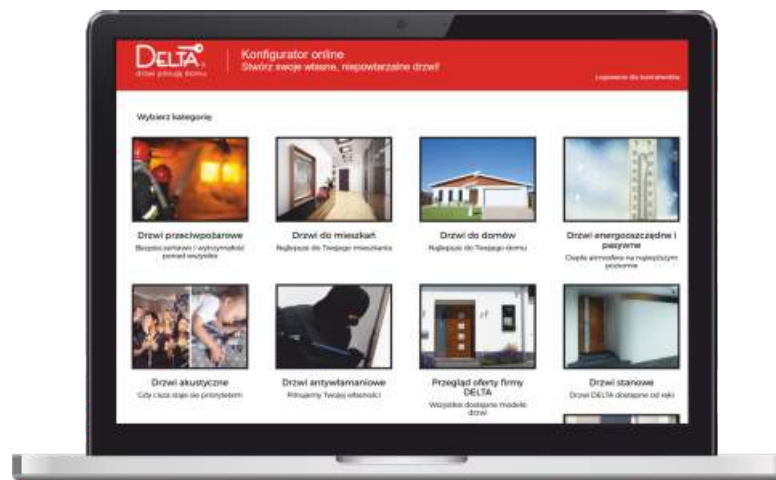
DELTA
drzwi potrzebne domu

Konfigurator online
Stwórz swoje własne, niepowtarzalne drzwi!

Logowanie dla kontrahentów

Wybierz kategorię

Drzwi przeciwpożarowe
Bezpieczeństwo i wytrzymałość ponad wszystko

Drzwi do mieszkań
Najlepsze do Twojego mieszkania

Drzwi do domów
Najlepsze do Twojego domu

Drzwi energooszczędne i pasywne
Ciepła atmosfera na najwyższym poziomie

Drzwi akustyczne
Gdy cisza staje się priorytetem

Drzwi antywłamaniowe
Pilnujemy Twojej własności

Przegląd oferty firmy DELTA
Wszystkie dostępne modele drzwi

Drzwi stanowe
Drzwi DELTA dostępne od ręki